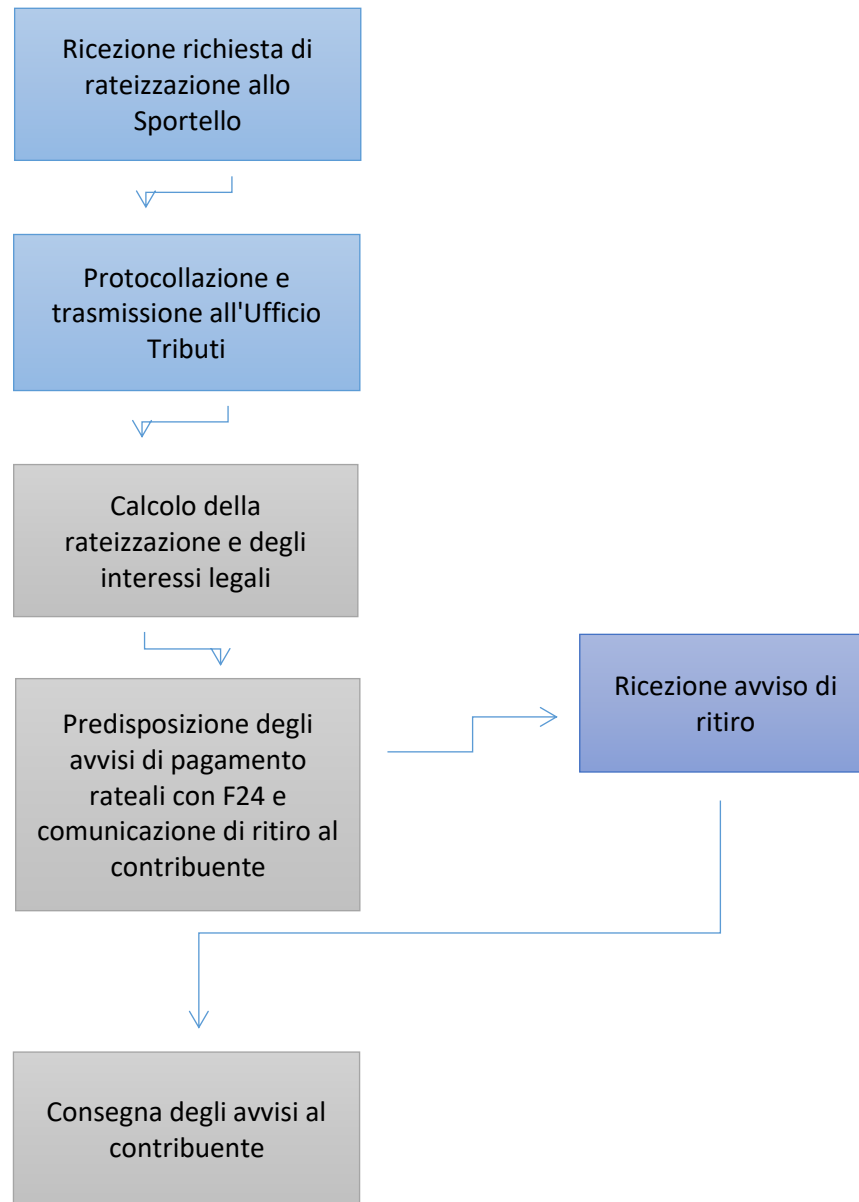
Ricezione richiesta di rateizzazione allo Sportello

Protocollazione e trasmissione all'Ufficio Tributi

Calcolo della rateizzazione e degli interessi legali

Predisposizione degli avvisi di pagamento rateali con F24 e comunicazione di ritiro al contribuente

Ricezione avviso di ritiro

Consegna degli avvisi al contribuente